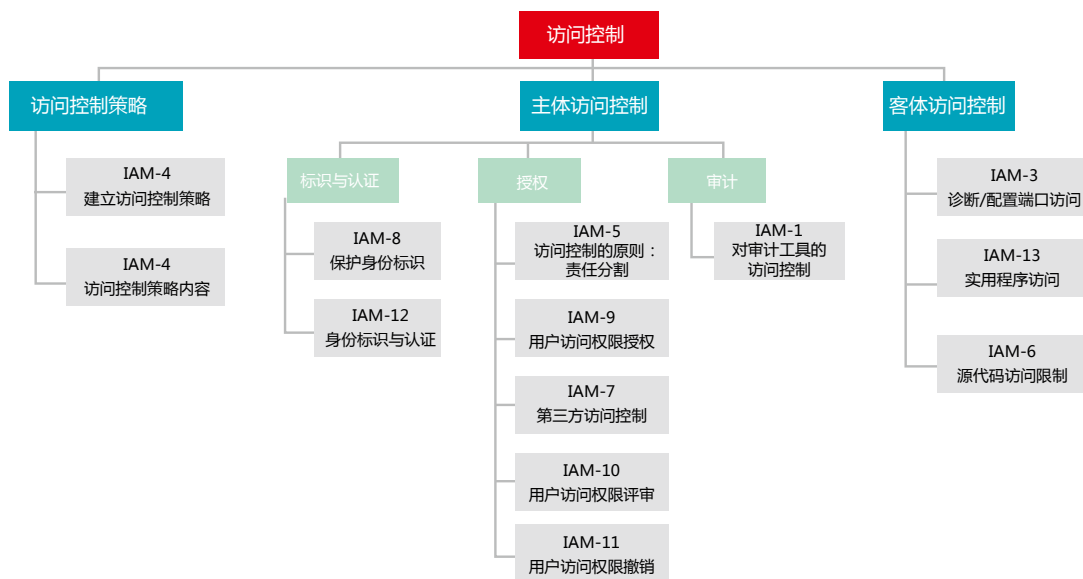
访问控制

访问控制策略

IAM-4
建立访问控制策略

IAM-4
访问控制策略内容

主体访问控制

标识与认证

IAM-8
保护身份标识

IAM-12
身份标识与认证

授权

IAM-5
访问控制的原则：责任分割

IAM-9
用户访问权限授权

IAM-7
第三方访问控制

IAM-10
用户访问权限评审

IAM-11
用户访问权限撤销

审计

IAM-1
对审计工具的访问控制

客体访问控制

IAM-3
诊断/配置端口访问

IAM-13
实用程序访问

IAM-6
源代码访问限制